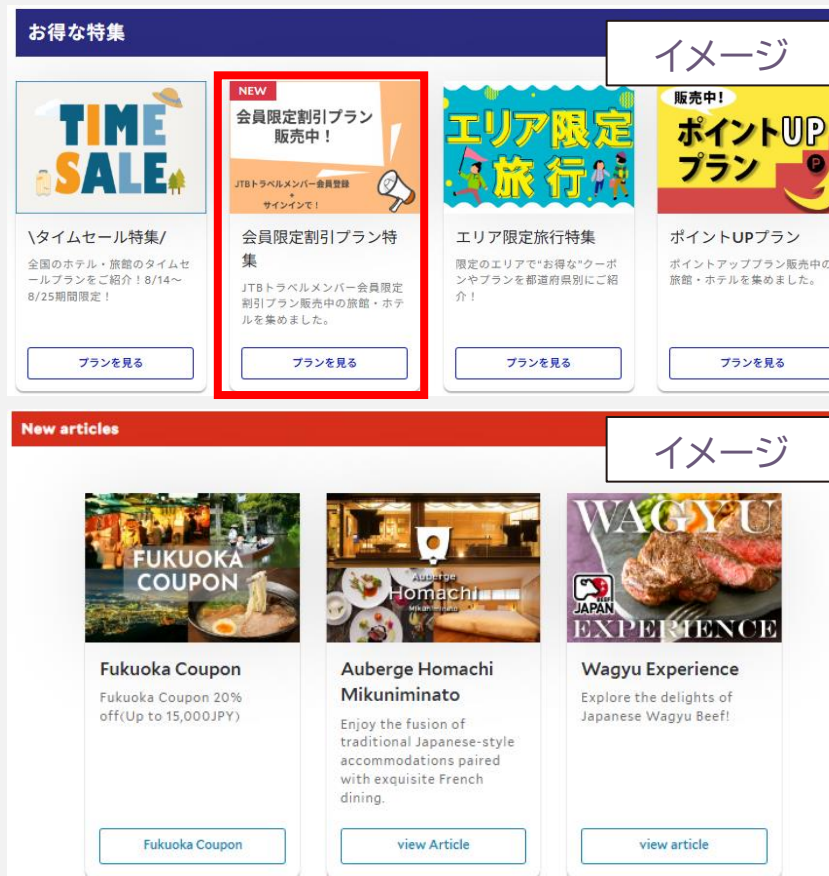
お得な特集

イメージ

TIME SALE

\タイムセール特集/

全国のホテル・旅館のタイムセールプランをご紹介！8/14～8/25期間限定！

プランを見る

NEW

会員限定割引プラン販売中！

JTBトラベルメンバー会員登録＋サインインで！

会員限定割引プラン特集

JTBトラベルメンバー会員限定割引プラン販売中の旅館・ホテルを集めました。

プランを見る

エリア限定旅行

エリア限定旅行特集

限定のエリアで"お得な"クーポンやプランを都道府県別にご紹介！

プランを見る

販売中！

ポイントUPプラン

ポイントUPプラン

ポイントアッププラン販売中の旅館・ホテルを集めました。

プランを見る

New articles

イメージ

FUKUOKA COUPON

Fukuoka Coupon

Fukuoka Coupon 20% off(Up to 15,000JPY)

Fukuoka Coupon

Auberge Homachi Mikuniminato

Auberge Homachi Mikuniminato

Enjoy the fusion of traditional Japanese-style accommodations paired with exquisite French dining.

view Article

WAGYU

JAPAN

EXPERIENCE

Wagyu Experience

Explore the delights of Japanese Wagyu Beef!

view article